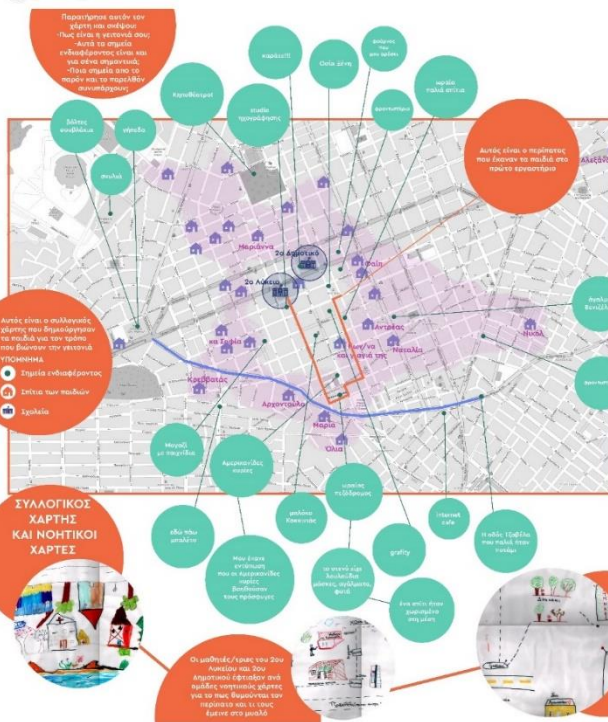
Παρατηρήστε αυτόν τον χάρτη και σκεφτού: -Πώς είναι η γειτονιά σου; -Αυτά τα σημεία ενδιαφέροντος είναι και για εσένα σημαντικά; -Ποια σημεία από το παρόν και το παρελθόν συνυπάρχουν;

καφέ!!!

Ούτε ζένια

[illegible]

Κεραμεικός!

studio ηχογράφησης

φροντιστήριο

καφέ παλιά σπίτια

Αυτός είναι ο περίπατος που έκαναν τα παιδιά στο πρώτο εργαστήριο

Αλεξάνδ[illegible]

Σάλτσες ουαλίδικες

γήπεδο

σπιτάκι

Μαριάννα

2ο Δημοτικό

Θαίη

2ο Λύκειο

Αυτός είναι ο συλλογικός χάρτης που δημιούργησαν τα παιδιά για τον τρόπο που βιώνουν την γειτονιά

ΥΠΟΜΝΗΜΑ

Σημεία ενδιαφέροντος

Σπίτια των παιδιών

Σχολεία

Αντρέας

Νικολ

Γιαν/να και μαμά της

Μαλαλι

κα Σοφία

Κεραμεικός

Αρχοντούλα

Μαρία

Όλια

Μαγαζί με παιχνίδια

Αρμένικες σκαλες

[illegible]

γλυπτός πεζόδρομος

ΣΥΛΛΟΓΙΚΟΣ ΧΑΡΤΗΣ ΚΑΙ ΝΟΗΤΙΚΟΙ ΧΑΡΤΕΣ

εδώ που απολύτο

σπίτι Κοκκινάκι

internet cafe

Η οδός Σμύρνης που παλιά ήταν ποτάμι

Που έκανε εκτέλεση που οι Αρμένιοι βασάνισαν τους πρόσφυγες

graffity

σε κενό χώρο λουλούδια μάνας, αγάλματα, φινά

ένα σπίτι ήταν χωρισμένο στη μέση

Οι μαθητές/τριες του 2ου Λυκείου και 2ου Δημοτικού έφτιαξαν ανά ομάδες νοητικούς χάρτες για το πώς θυμούνται τον περίπατο και τι τους έμεινε στο μυαλό